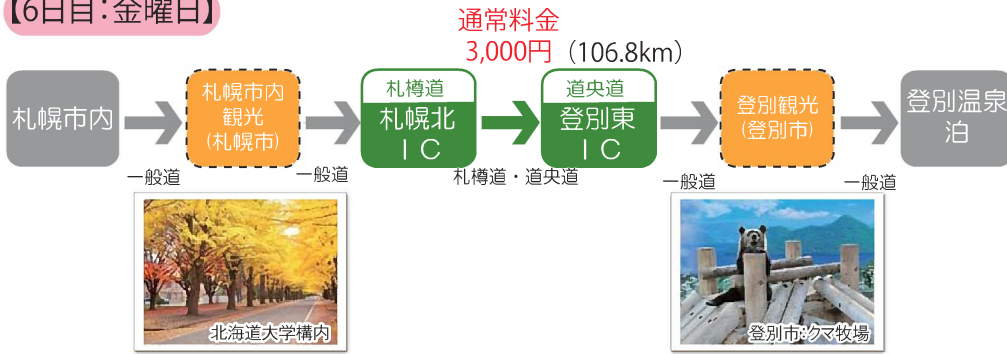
【6日目:金曜日】

通常料金
3,000円（106.8km）

札幌市内

一般道

札幌市内観光（札幌市）

一般道

札樽道
札幌北IC

札樽道・道央道

道央道
登別東IC

一般道

登別観光（登別市）

一般道

登別温泉泊

北海道大学構内

登別市:クマ牧場